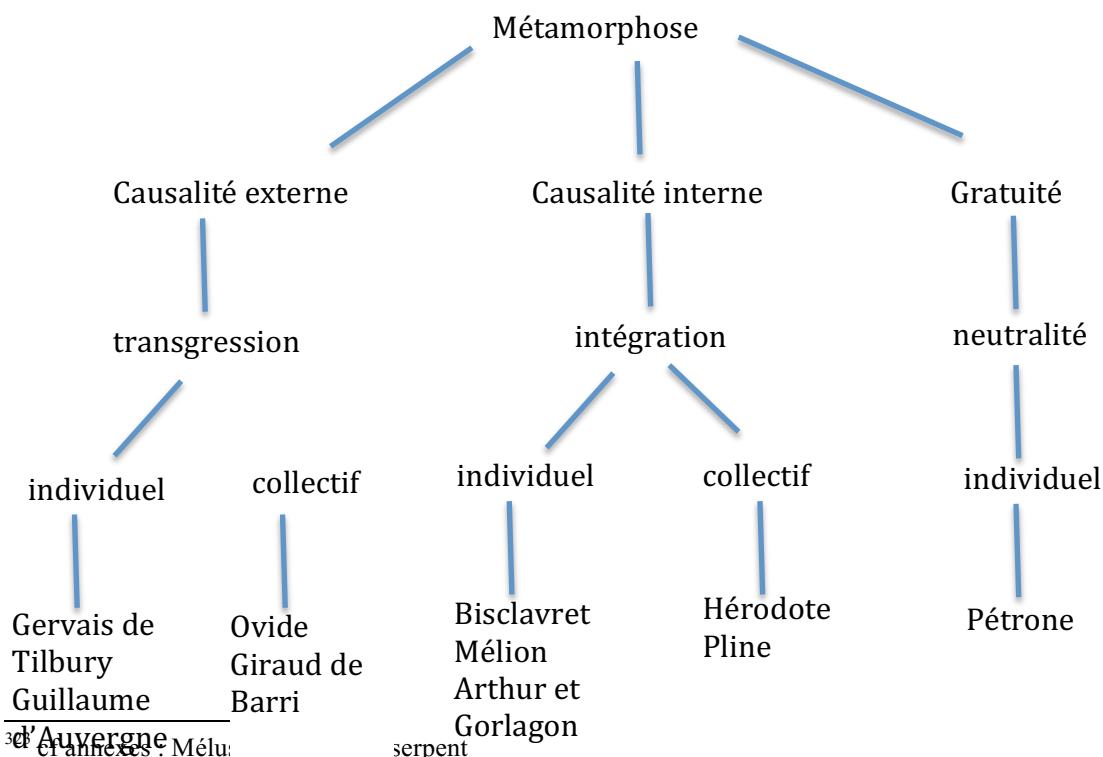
Métamorphose

Causalité externe

transgression

individuel

Gervais de Tilbury Guillaume d'Auvergne

collectif

Ovide Giraud de Barri

Causalité interne

intégration

individuel

Bisclavret Mélion Arthur et Gorlagon

collectif

Hérodote Pline

Gratuité

neutralité

individuel

Pétrone

³⁰³ cf annexes : Mélus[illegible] serpent